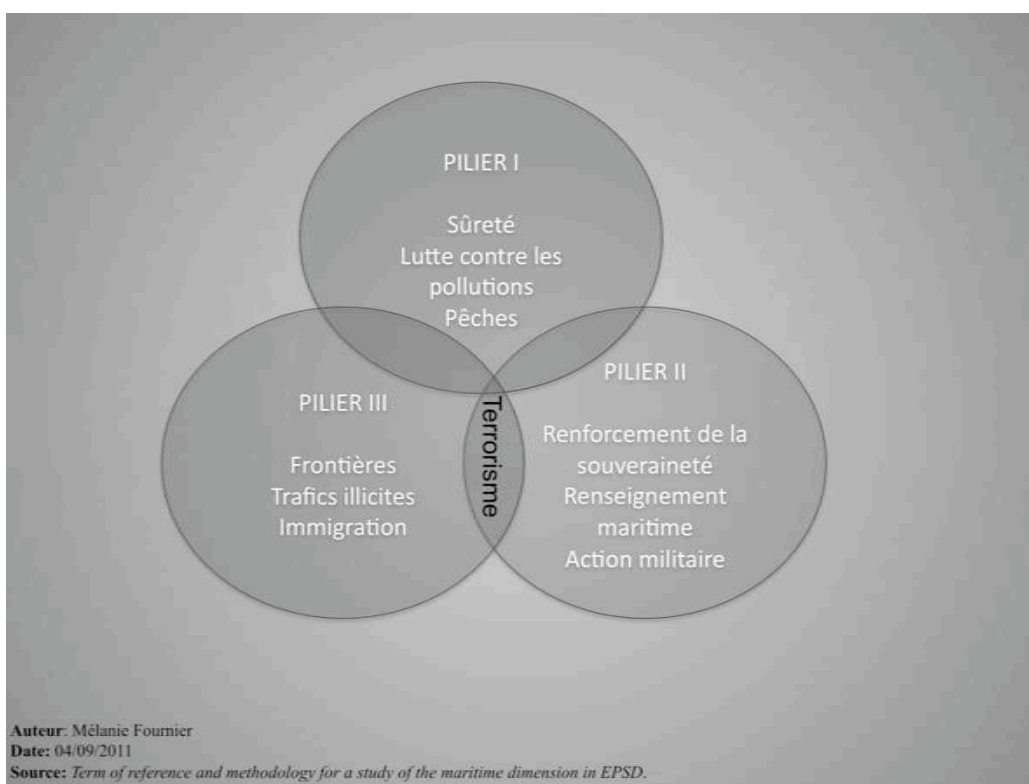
PILIER I

Sûreté
Lutte contre les pollutions
Pêches

PILIER III

Frontières
Trafics illicites
Immigration

Terrorisme

PILIER II

Renforcement de la souveraineté
Renseignement maritime
Action militaire

Auteur: Mélanie Fournier
Date: 04/09/2011
Source: Term of reference and methodology for a study of the maritime dimension in EPSD.